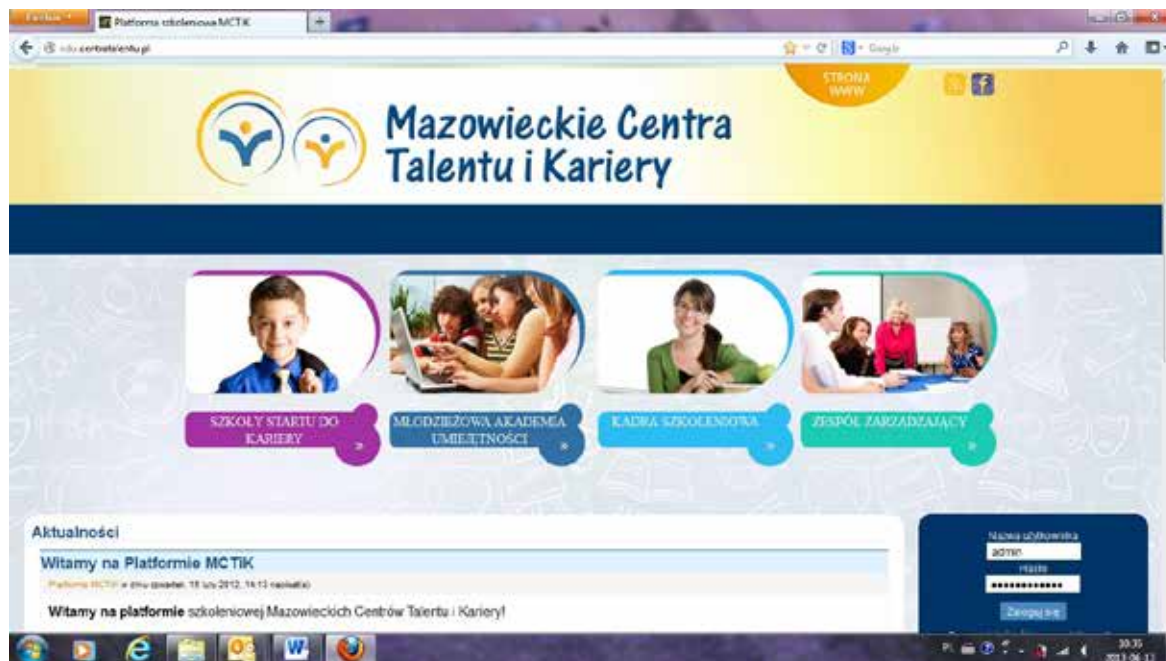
Firefox
Platforma szkoleniowa MCTiK
edu.centratalentu.pl
Google

STRONA WWW

Mazowieckie Centra Talentu i Kariery

SZKOŁY STARTU DO KARIERY »
MŁODZIEŻOWA AKADEMIA UMIEJĘTNOŚCI »
KADRA SZKOLENIOWA »
ZESPÓŁ ZARZĄDZAJĄCY »

Aktualności

Witamy na Platformie MCTiK

Platforma MCTiK - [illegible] 2012, 14:13 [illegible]

Witamy na platformie szkoleniowej Mazowieckich Centrów Talentu i Kariery!

Nazwa użytkownika
admin
Hasło
•••••••••••••
Zaloguj się

PL
10:35
2013-06-13